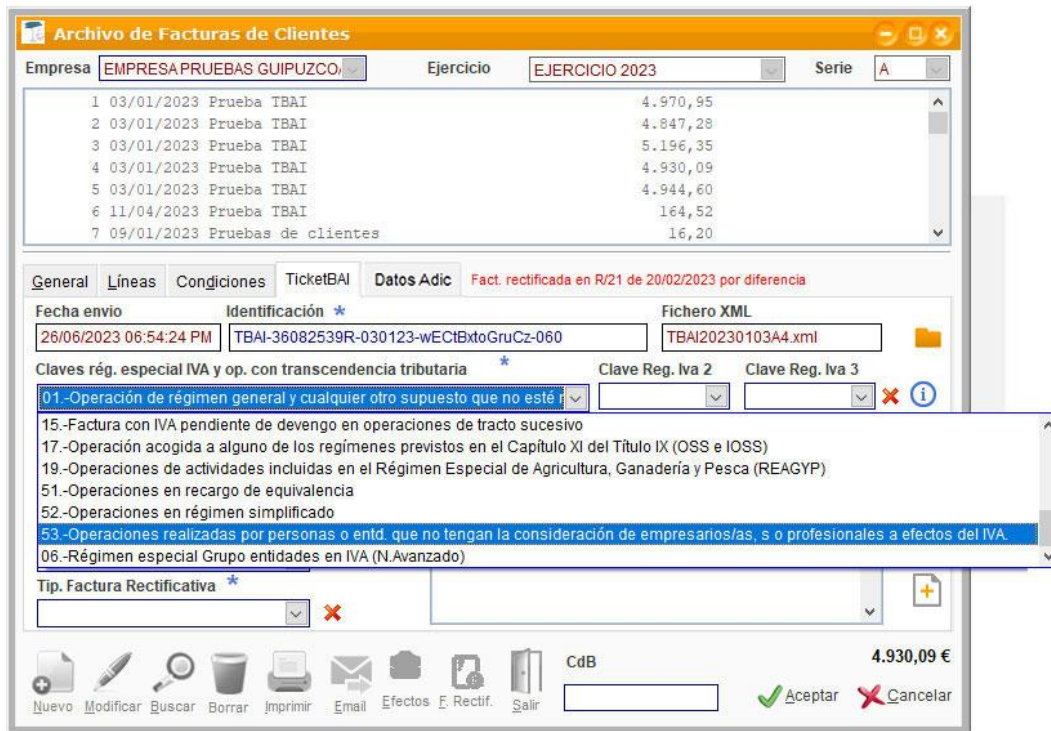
Archivo de Facturas de Clientes

Empresa EMPRESA PRUEBAS GUIPUZCO Ejercicio EJERCICIO 2023 Serie A

| | | | |
|---|---|---|---|
| 1 | 03/01/2023 | Prueba TBAI | 4.970,95 |
| 2 | 03/01/2023 | Prueba TBAI | 4.847,28 |
| 3 | 03/01/2023 | Prueba TBAI | 5.196,35 |
| 4 | 03/01/2023 | Prueba TBAI | 4.930,09 |
| 5 | 03/01/2023 | Prueba TBAI | 4.944,60 |
| 6 | 11/04/2023 | Prueba TBAI | 164,52 |
| 7 | 09/01/2023 | Pruebas de clientes | 16,20 |

General Líneas Condiciones TicketBAI Datos Adic Fact. rectificada en R/21 de 20/02/2023 por diferencia

Fecha envio
26/06/2023 06:54:24 PM
Identificación *
TBAI-36082539R-030123-wECtBxtoGruCz-060
Fichero XML
TBAI20230103A4.xml

Claves rég. especial IVA y op. con transcendencia tributaria *
01.-Operación de régimen general y cualquier otro supuesto que no esté
Clave Reg. Iva 2
Clave Reg. Iva 3

15.-Factura con IVA pendiente de devengo en operaciones de tracto sucesivo
17.-Operación acogida a alguno de los regímenes previstos en el Capítulo XI del Título IX (OSS e IOSS)
19.-Operaciones de actividades incluidas en el Régimen Especial de Agricultura, Ganadería y Pesca (REAGYP)
51.-Operaciones en recargo de equivalencia
52.-Operaciones en régimen simplificado
53.-Operaciones realizadas por personas o entd. que no tengan la consideración de empresarios/as, s o profesionales a efectos del IVA.
06.-Régimen especial Grupo entidades en IVA (N.Avanzado)

Tip. Factura Rectificativa *

CdB
4.930,09 €

Nuevo Modificar Buscar Borrar Imprimir Email Efectos F. Rectif. Salir Aceptar Cancelar